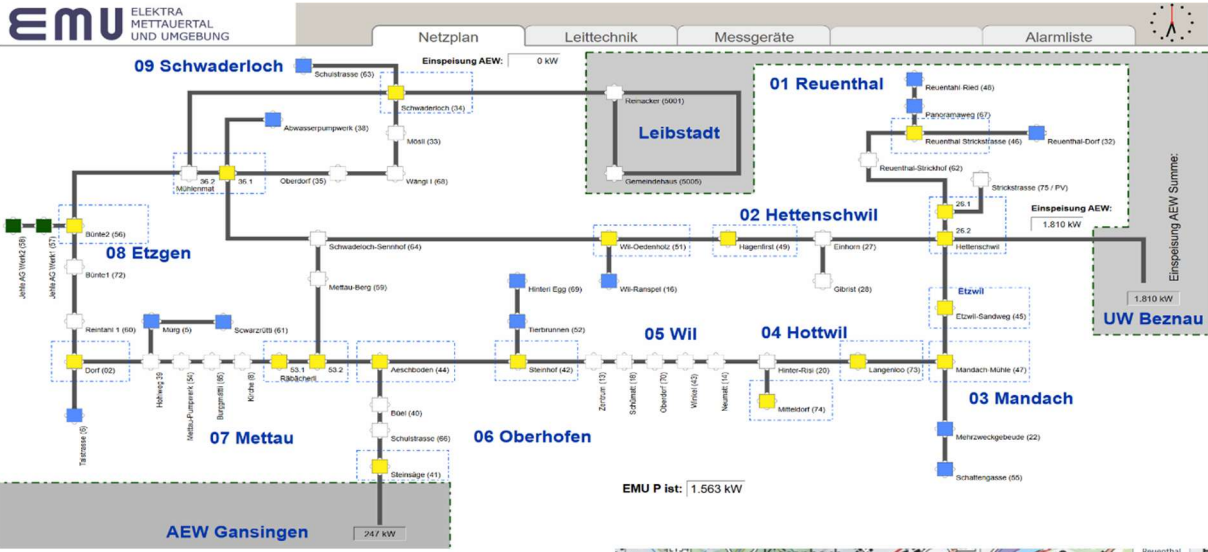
EMU ELEKTRA METTAUERTAL UND UMGEBUNG

Netzplan | Leittechnik | Messgeräte | | Alarmliste

Einspeisung AEW: 0 kW

09 Schwaderloch

Schulstrasse (63)
Schwaderloch (34)
Reinacker (5001)
Leibstadt
Gemeindehaus (5005)
Abwasserpumpwerk (38)
Mösli (33)
36.2 36.1
Mühlematt
Oberdorf (35)
Wängi I (68)

01 Reuenthal

Reuenthal Ried (46)
Panoramaweg (67)
Reuenthal Strickstrasse (46)
Reuenthal-Dorf (32)
Reuenthal-Strickhof (62)
Strickstrasse (75 / PV)
26.1
26.2
Hettenschwil
Einspeisung AEW:
1.810 kW
Einspeisung AEW Summe:
1.810 kW
UW Beznau

Jehle AG Werk2 (58)
Jehle AG Werk1 (57)
Bünte2 (56)
08 Etzgen
Bünte1 (72)
Schwaderloch-Sennhof (64)
Mettau-Berg (59)

02 Hettenschwil

Wil-Oedenholz (51)
Hagenfirst (49)
Einhorn (27)
Wil-Ranspel (16)
Gibrist (28)

Hinteri Egg (69)
Tierbrunnen (52)
Reintahl 1 (60)
Mürg (5)
Schwarzrütti (61)

Etzwil
Etzwil-Sandweg (45)

05 Wil
04 Hottwil

Dorf (02)
Hohweg 39
Mettau-Pumpwerk (54)
Burgmatt (66)
Kirche (8)
53.1
Räbächerli
53.2
Aeschboden (44)
Steinhof (42)
Zinshaus (13)
Schümel (18)
Oberdorf (70)
Wihrel (43)
Neumatt (14)
Hinter-Risi (20)
Langenloo (73)
Mandach-Mühle (47)
Mitteldorf (74)

03 Mandach

Talstrasse (5)
07 Mettau
Büel (40)
Schulstrasse (66)
06 Oberhofen
Mehrzweckgebeude (22)
Steinsäge (41)
Schattengasse (55)

EMU P ist: 1.563 kW

AEW Gansingen
247 kW